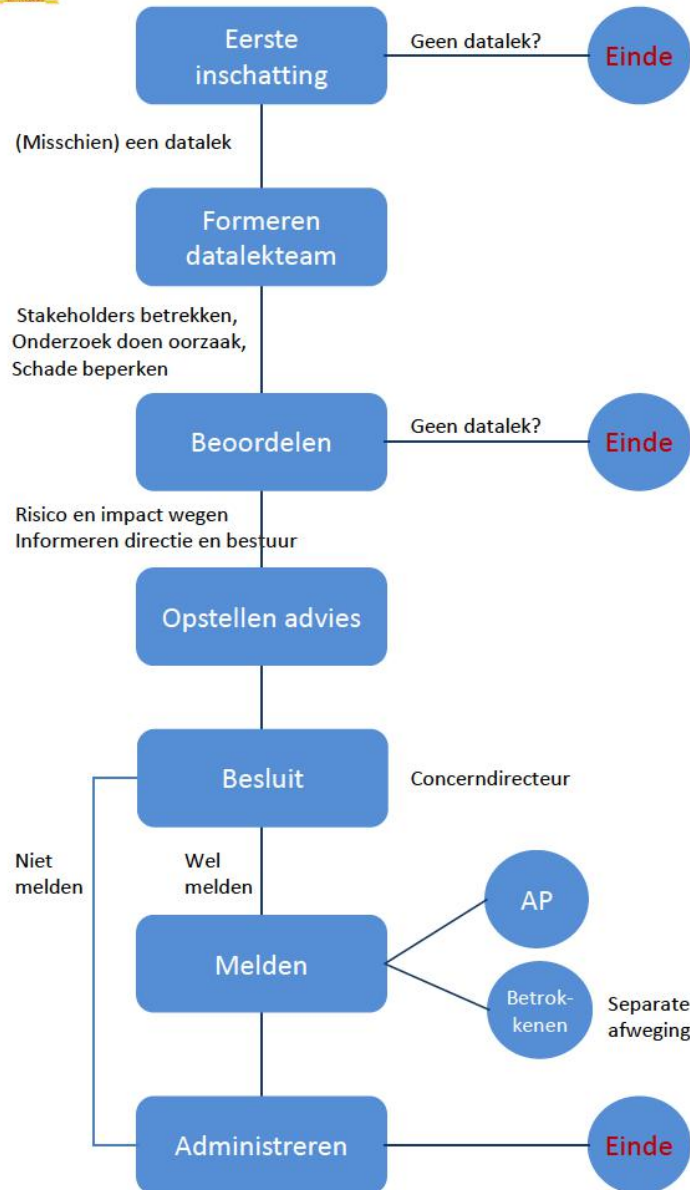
Eerste inschatting

Geen datalek?

Einde

(Misschien) een datalek

Formeren datalekteam

Stakeholders betrekken, Onderzoek doen oorzaak, Schade beperken

Beoordelen

Geen datalek?

Einde

Risico en impact wegen
Informeren directie en bestuur

Opstellen advies

Besluit

Concerndirecteur

Niet melden

Wel melden

Melden

AP

Betrokkenen

Separate afweging

Administreren

Einde